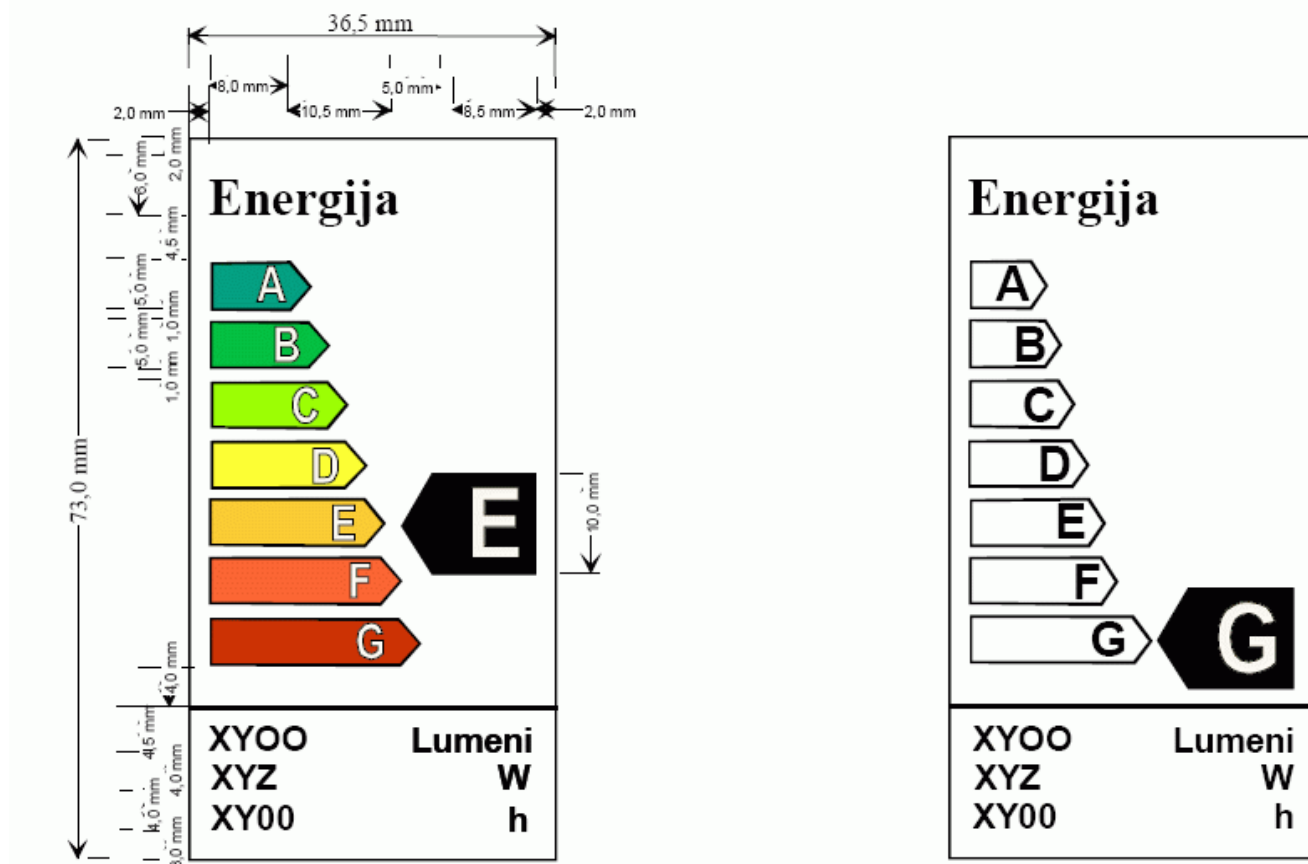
36,5 mm
8,0 mm
5,0 mm
2,0 mm
10,5 mm
8,5 mm
2,0 mm
2,0 mm
6,0 mm
4,5 mm
5,0 mm
1,0 mm
5,0 mm
1,0 mm
73,0 mm
10,0 mm
4,0 mm
4,5 mm
4,0 mm
4,0 mm
3,0 mm

Energija
A
B
C
D
E
F
G
E
XYOO Lumeni
XYZ W
XY00 h

Energija
A
B
C
D
E
F
G
G
XYOO Lumeni
XYZ W
XY00 h